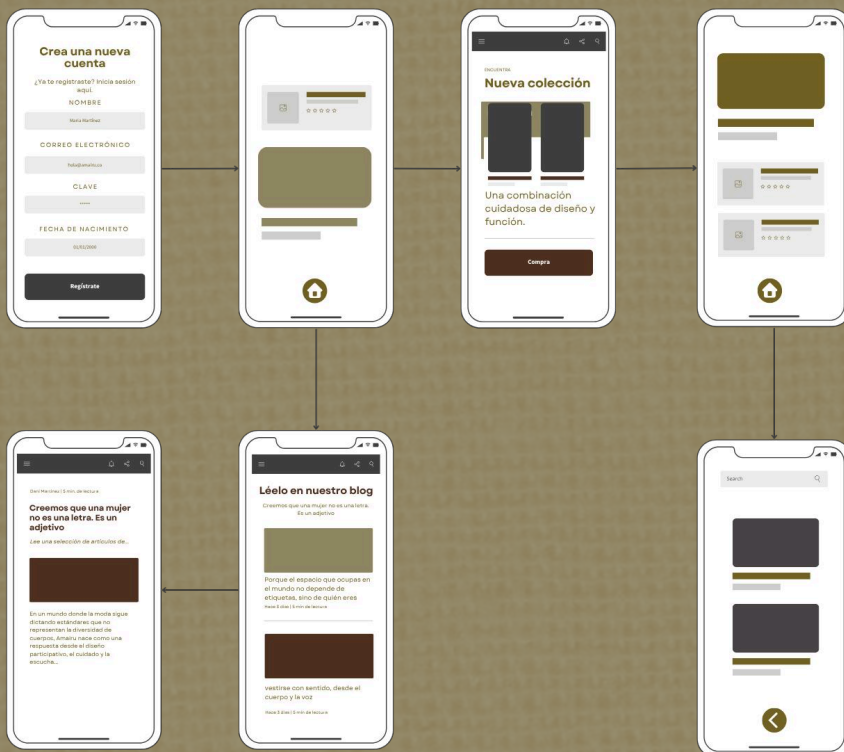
Crea una nueva cuenta

¿Ya te registraste? Inicia sesión aquí.

NOMBRE

María Martínez

CORREO ELECTRÓNICO

hola@amaru.co

CLAVE

•••••

FECHA DE NACIMIENTO

01/01/2000

Regístrate

ENCUENTRA

Nueva colección

Una combinación cuidadosa de diseño y función.

Compra

Search

Dani Martínez | 5 min de lectura

Creemos que una mujer no es una letra. Es un adjetivo

Lee una selección de artículos de...

En un mundo donde la moda sigue dictando estándares que no representan la diversidad de cuerpos, Amaru nace como una respuesta desde el diseño participativo, el cuidado y la escucha...

Léelo en nuestro blog

Creemos que una mujer no es una letra. Es un adjetivo

Porque el espacio que ocupas en el mundo no depende de etiquetas, sino de quién eres

Hace 5 días | 5 min de lectura

vestirse con sentido, desde el cuerpo y la voz

Hace 5 días | 5 min de lectura